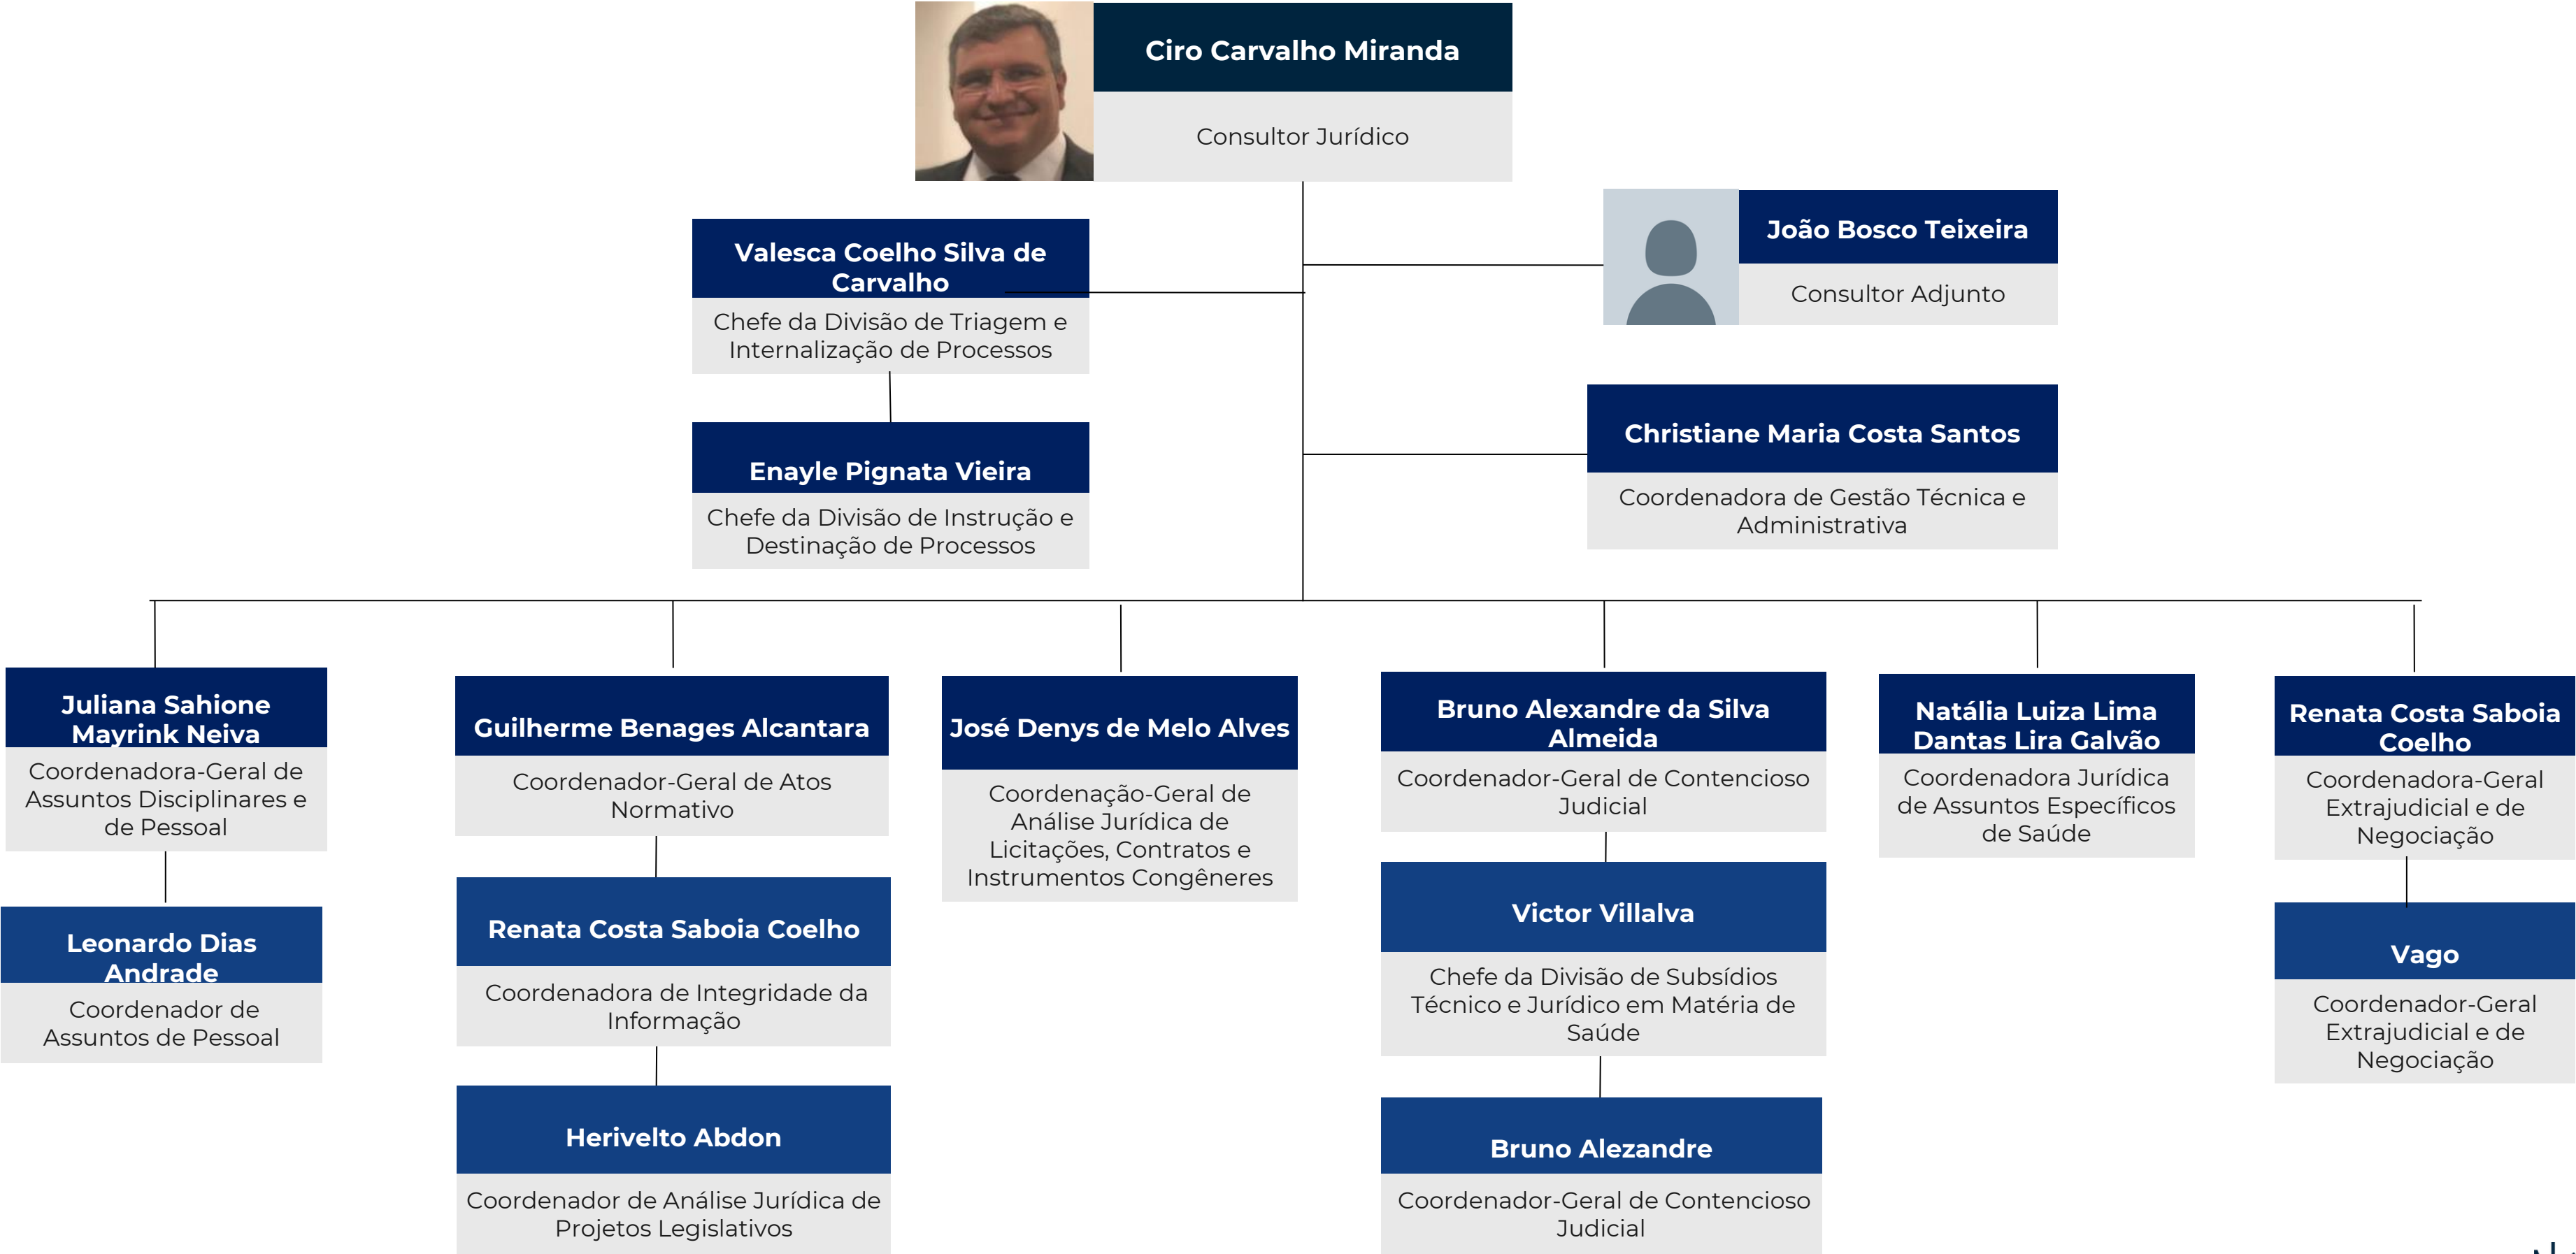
Ciro Carvalho Miranda
Consultor Jurídico

João Bosco Teixeira
Consultor Adjunto

Valesca Coelho Silva de Carvalho
Chefe da Divisão de Triagem e Internalização de Processos

Enayle Pignata Vieira
Chefe da Divisão de Instrução e Destinação de Processos

Christiane Maria Costa Santos
Coordenadora de Gestão Técnica e Administrativa

Juliana Sahione Mayrink Neiva
Coordenadora-Geral de Assuntos Disciplinares e de Pessoal

Leonardo Dias Andrade
Coordenador de Assuntos de Pessoal

Guilherme Benages Alcantara
Coordenador-Geral de Atos Normativo

Renata Costa Saboia Coelho
Coordenadora de Integridade da Informação

Herivelto Abdon
Coordenador de Análise Jurídica de Projetos Legislativos

José Denys de Melo Alves
Coordenação-Geral de Análise Jurídica de Licitações, Contratos e Instrumentos Congêneres

Bruno Alexandre da Silva Almeida
Coordenador-Geral de Contencioso Judicial

Victor Villalva
Chefe da Divisão de Subsídios Técnico e Jurídico em Matéria de Saúde

Bruno Alezandre
Coordenador-Geral de Contencioso Judicial

Natália Luiza Lima Dantas Lira Galvão
Coordenadora Jurídica de Assuntos Específicos de Saúde

Renata Costa Saboia Coelho
Coordenadora-Geral Extrajudicial e de Negociação

Vago
Coordenador-Geral Extrajudicial e de Negociação